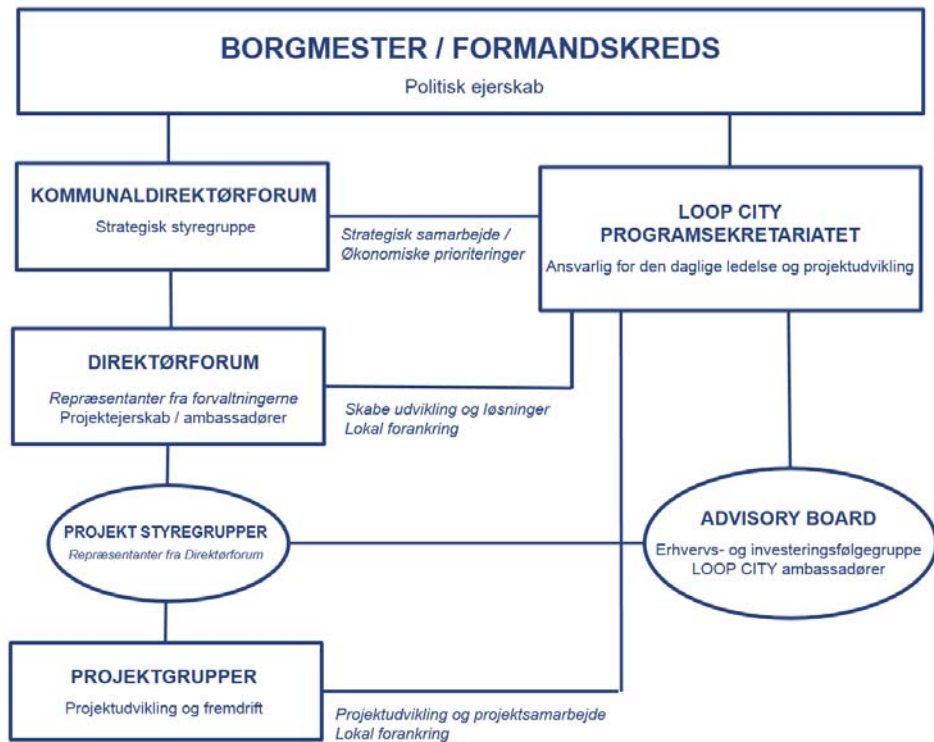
BORGMESTER / FORMANDSKREDS
Politisk ejerskab

KOMMUNALDIREKTØRFORUM
Strategisk styregruppe

Strategisk samarbejde / Økonomiske prioriteringer

LOOP CITY PROGRAMSEKRETARIATET
Ansvarlig for den daglige ledelse og projektudvikling

DIREKTØRFORUM
Repræsentanter fra forvaltningerne
Projektejerskab / ambassadører

Skabe udvikling og løsninger
Lokal forankring

PROJEKT STYREGRUPPER
Repræsentanter fra Direktørforum

ADVISORY BOARD
Erhvervs- og investeringsfølgegruppe
LOOP CITY ambassadører

PROJEKTGRUPPER
Projektudvikling og fremdrift

Projektudvikling og projektsamarbejde
Lokal forankring